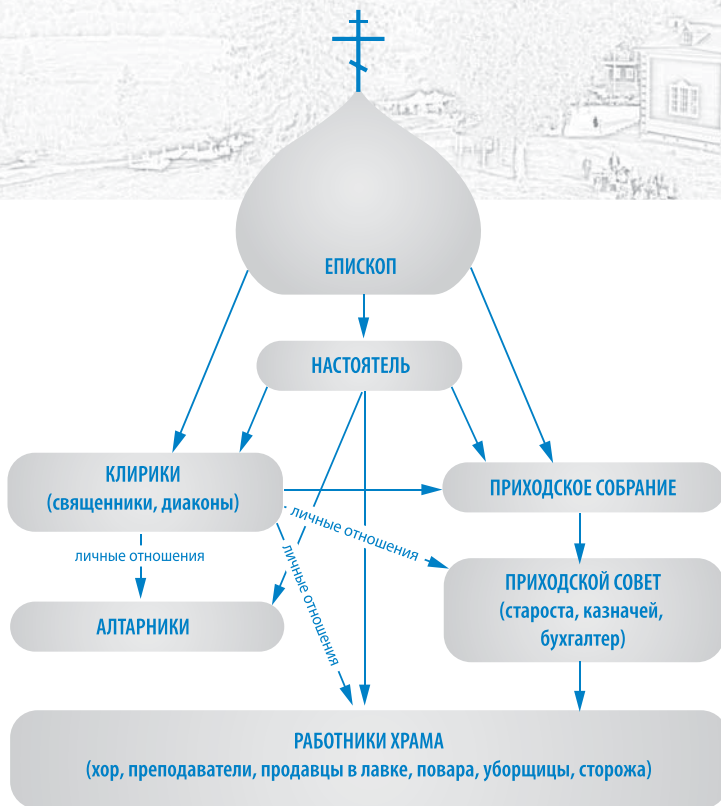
ЕПИСКОП

НАСТОЯТЕЛЬ

КЛИРИКИ
(священники, диаконы)

ПРИХОДСКОЕ СОБРАНИЕ

личные отношения

личные отношения

личные отношения

ПРИХОДСКОЙ СОВЕТ
(староста, казначей, бухгалтер)

АЛТАРНИКИ

РАБОТНИКИ ХРАМА
(хор, преподаватели, продавцы в лавке, повара, уборщицы, сторожа)